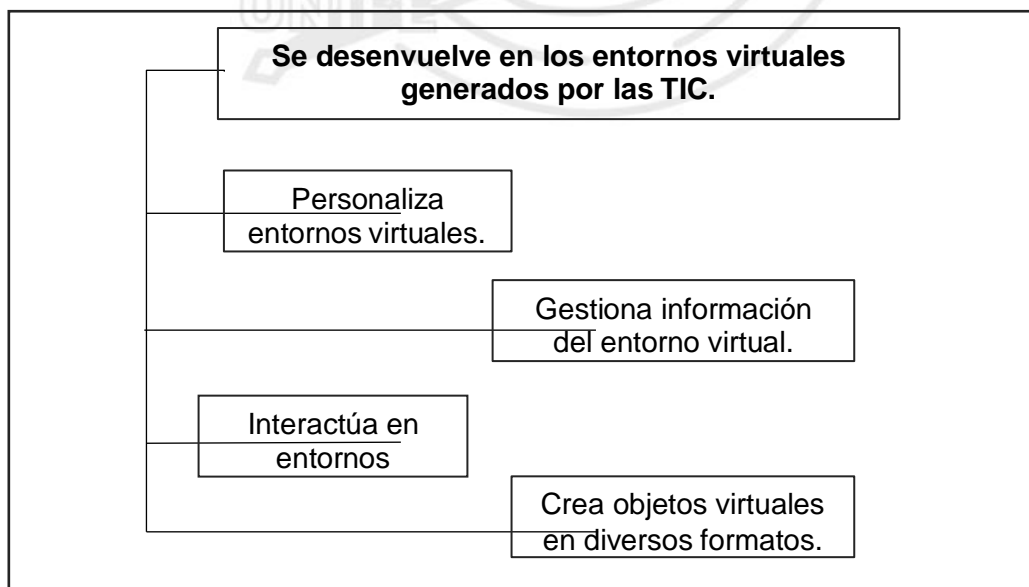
UNE

**Se desenvuelve en los entornos virtuales generados por las TIC.**

Personaliza entornos virtuales.

Gestiona información del entorno virtual.

Interactúa en entornos

Crea objetos virtuales en diversos formatos.